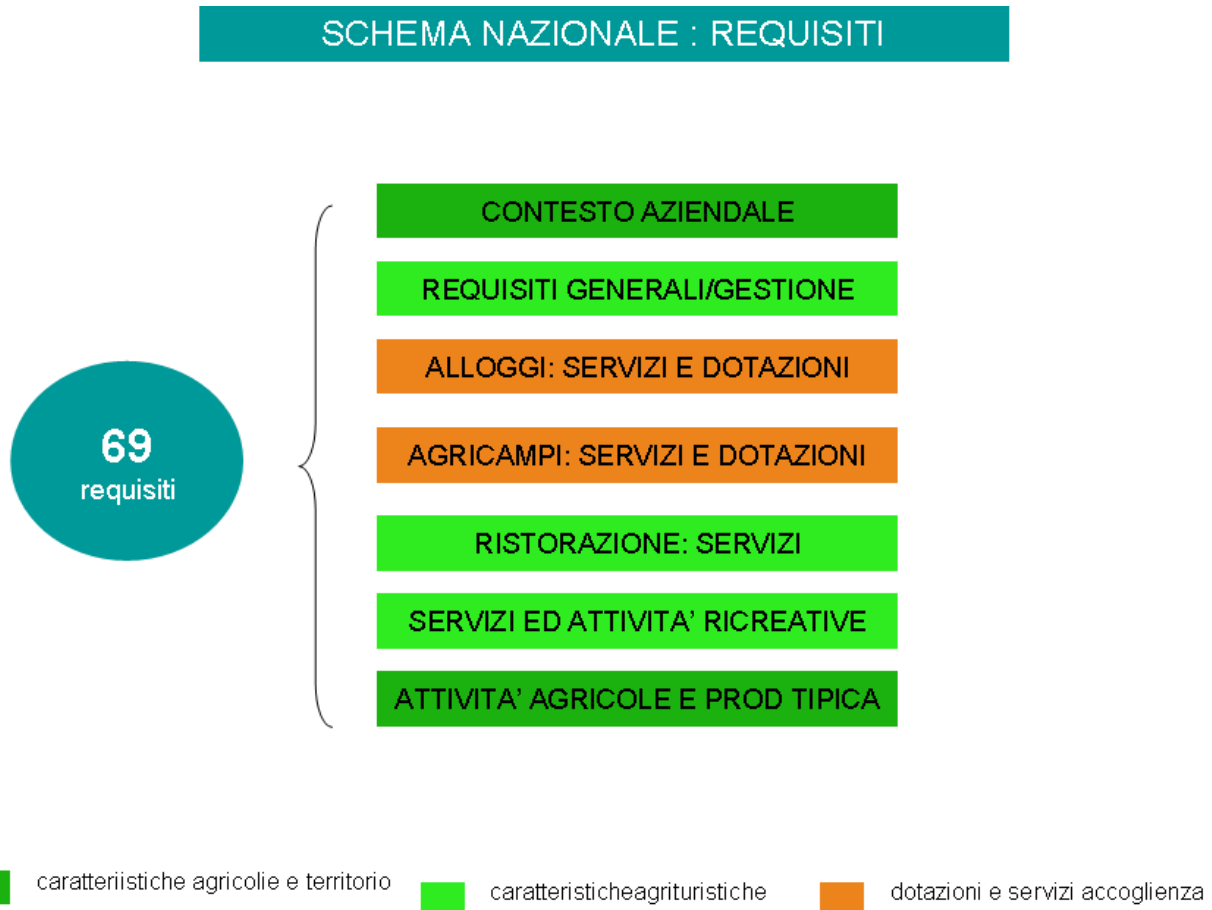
SCHEMA NAZIONALE : REQUISITI

69
requisiti

CONTESTO AZIENDALE

REQUISITI GENERALI/GESTIONE

ALLOGGI: SERVIZI E DOTAZIONI

AGRICAMPI: SERVIZI E DOTAZIONI

RISTORAZIONE: SERVIZI

SERVIZI ED ATTIVITA' RICREATIVE

ATTIVITA' AGRICOLE E PROD TIPICA

caratteriistiche agricolie e territorio

caratteristicheagrituristiche

dotazioni e servizi accoglienza